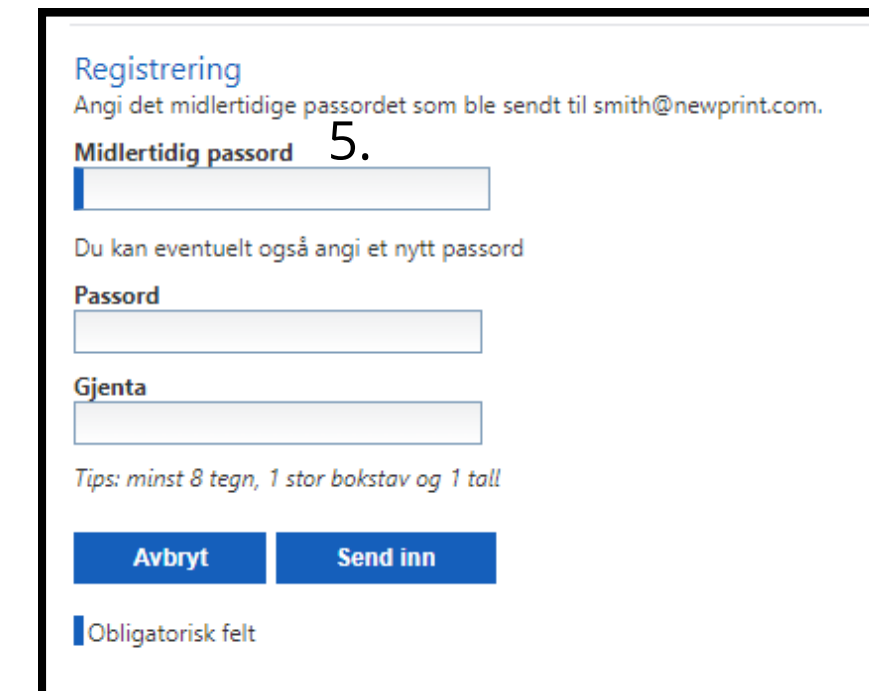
Registrering
Angi det midlertidige passordet som ble sendt til smith@newprint.com.

Midlertidig passord 5.

Du kan eventuelt også angi et nytt passord

Passord

Gjenta

Tips: minst 8 tegn, 1 stor bokstav og 1 tall

Avbryt Send inn

Obligatorisk felt